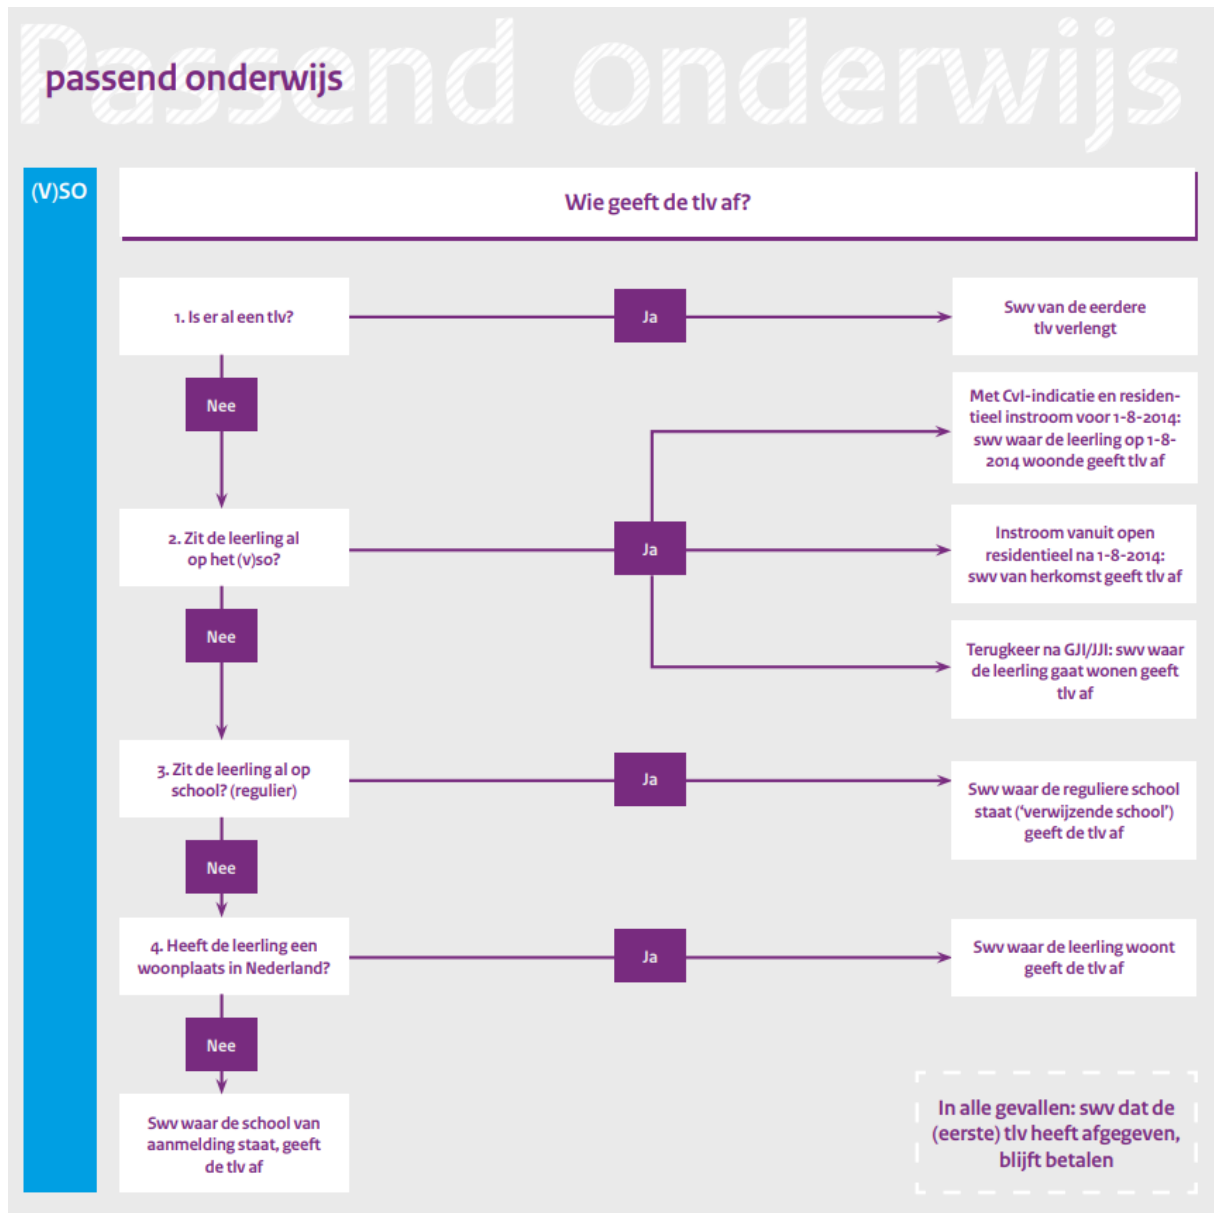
Passend onderwijs

passend onderwijs

(V)SO

Wie geeft de tlv af?

1. Is er al een tlv?

Ja

Swv van de eerdere tlv verlengt

Nee

Met CvI-indicatie en residentieel instroom voor 1-8-2014: swv waar de leerling op 1-8-2014 woonde geeft tlv af

2. Zit de leerling al op het (v)so?

Ja

Instroom vanuit open residentieel na 1-8-2014: swv van herkomst geeft tlv af

Nee

Terugkeer na GJI/JJI: swv waar de leerling gaat wonen geeft tlv af

3. Zit de leerling al op school? (regulier)

Ja

Swv waar de reguliere school staat ('verwijzende school') geeft de tlv af

Nee

4. Heeft de leerling een woonplaats in Nederland?

Ja

Swv waar de leerling woont geeft de tlv af

Nee

Swv waar de school van aanmelding staat, geeft de tlv af

In alle gevallen: swv dat de (eerste) tlv heeft afgegeven, blijft betalen